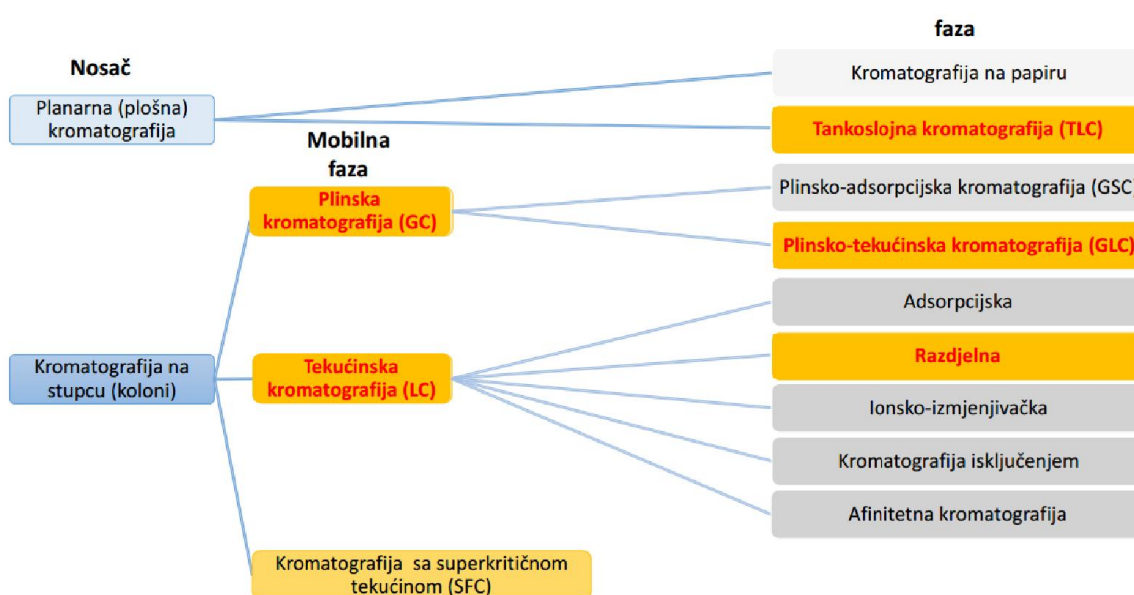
faza

Nosač

Planarna (plošna) kromatografija

Kromatografija na papiru

Tankoslojna kromatografija (TLC)

Mobilna faza

Plinska kromatografija (GC)

Plinsko-adsorpcijska kromatografija (GSC)

Plinsko-tekućinska kromatografija (GLC)

Adsorpcijska

Kromatografija na stupcu (koloni)

Tekućinska kromatografija (LC)

Razdjelna

Ionsko-izmjenjivačka

Kromatografija isključenjem

Afinitetna kromatografija

Kromatografija sa superkritičnom tekućinom (SFC)